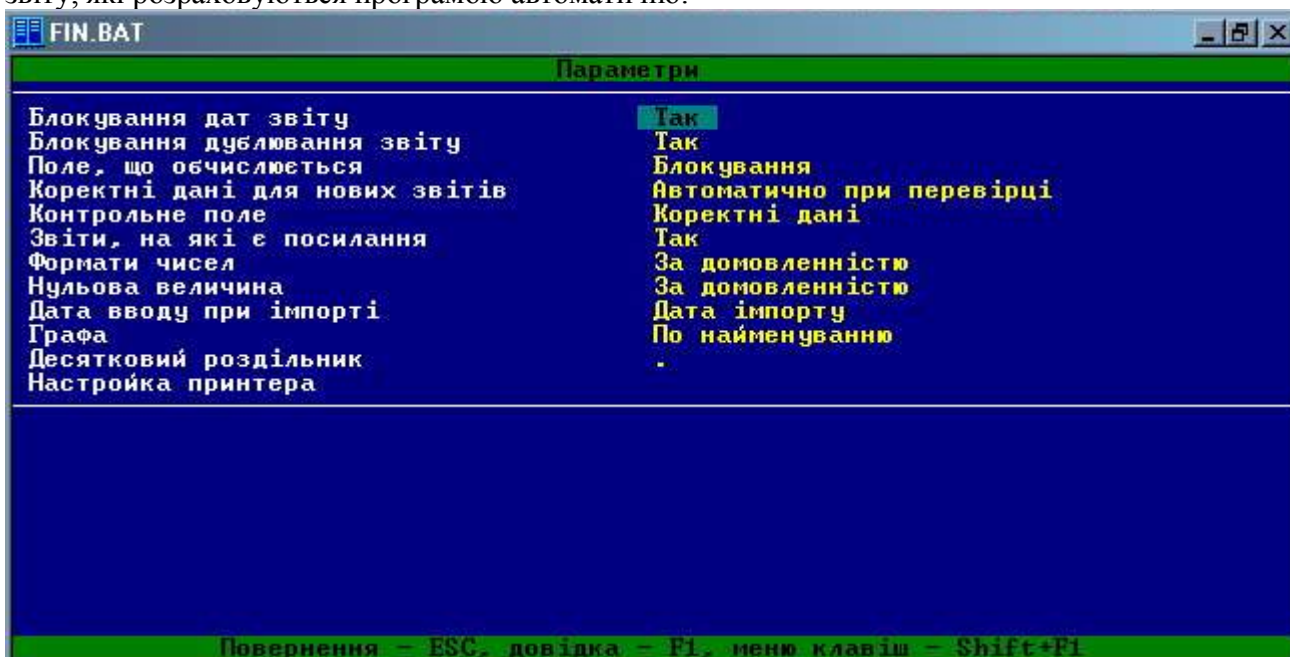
звіту, які розраховуються програмою автоматично.

FIN.BAT

Параметри

| | |
|---|---|
| Блокування дат звіту | Так |
| Блокування дублювання звіту | Так |
| Поле, що обчислюється | Блокування |
| Коректні дані для нових звітів | Автоматично при перевірці |
| Контрольне поле | Коректні дані |
| Звіти, на які є посилання | Так |
| Формати чисел | За домовленністю |
| Нульова величина | За домовленністю |
| Дата вводу при імпорті | Дата імпорту |
| Графа | По найменуванню |
| Десятковий роздільник | . |
| Настройка принтера | |

Повернення - ESC, довідка - F1, меню клавіш - Shift+F1